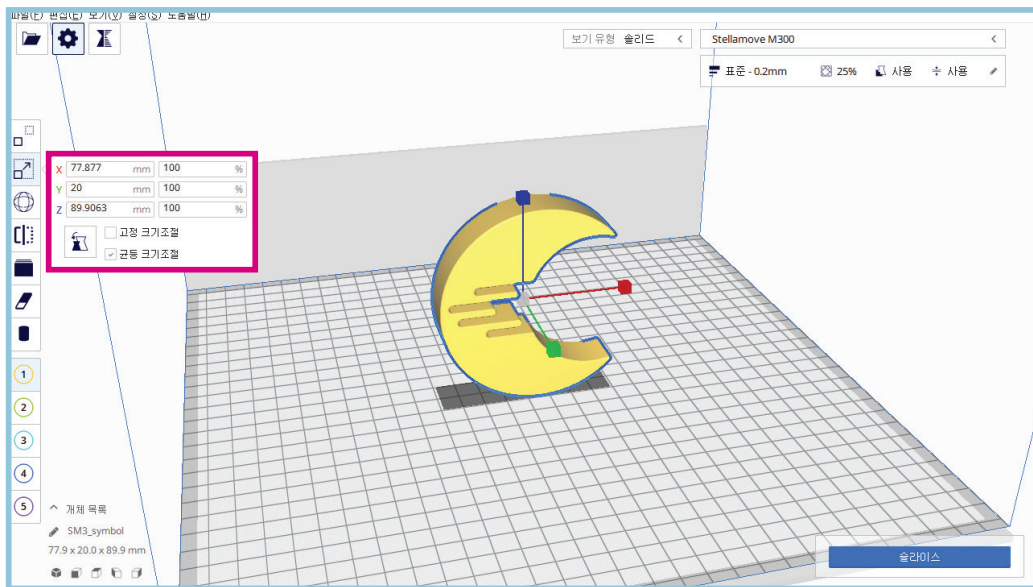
파일(F) 편집(E) 보기(V) 설정(S) 도움말(H)

보기 유형 솔리드 <

Stellamove M300 <

표준 - 0.2mm 25% 사용 사용

X 77.877 mm 100 %
Y 20 mm 100 %
Z 89.9063 mm 100 %

고정 크기조절
균등 크기조절

1
2
3
4
5

개체 목록
SM3_symbol
77.9 x 20.0 x 89.9 mm

슬라이스